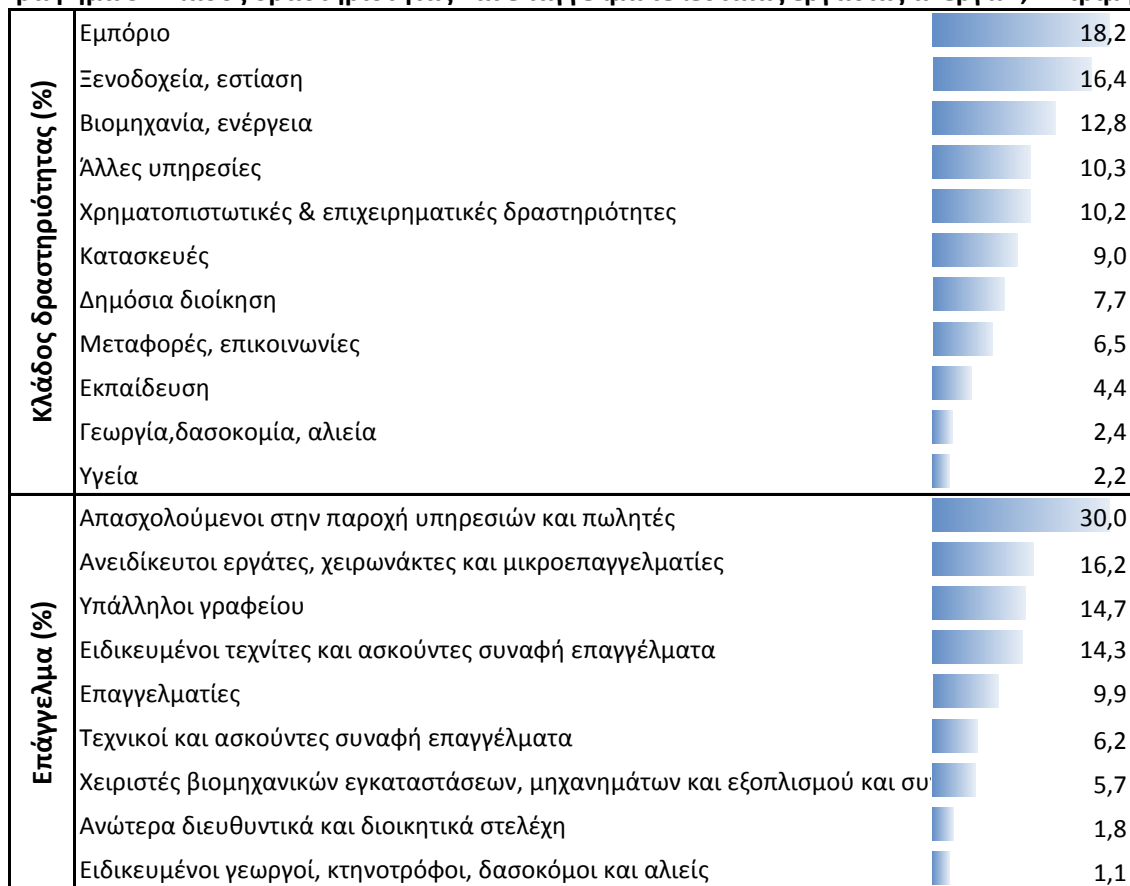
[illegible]

| | | |
|---|---|---|
| Κλάδος δραστηριότητας (%) | Εμπόριο | 18,2 |
| | Ξενοδοχεία, εστίαση | 16,4 |
| | Βιομηχανία, ενέργεια | 12,8 |
| | Άλλες υπηρεσίες | 10,3 |
| | Χρηματοπιστωτικές & επιχειρηματικές δραστηριότητες | 10,2 |
| | Κατασκευές | 9,0 |
| | Δημόσια διοίκηση | 7,7 |
| | Μεταφορές, επικοινωνίες | 6,5 |
| | Εκπαίδευση | 4,4 |
| | Γεωργία,δασοκομία, αλιεία | 2,4 |
| | Υγεία | 2,2 |
| Επάγγελμα (%) | Απασχολούμενοι στην παροχή υπηρεσιών και πωλητές | 30,0 |
| | Ανειδίκευτοι εργάτες, χειρωνάκτες και μικροεπαγγελματίες | 16,2 |
| | Υπάλληλοι γραφείου | 14,7 |
| | Ειδικευμένοι τεχνίτες και ασκούντες συναφή επαγγέλματα | 14,3 |
| | Επαγγελματίες | 9,9 |
| | Τεχνικοί και ασκούντες συναφή επαγγέλματα | 6,2 |
| | Χειριστές βιομηχανικών εγκαταστάσεων, μηχανημάτων και εξοπλισμού και συ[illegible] | 5,7 |
| | Ανώτερα διευθυντικά και διοικητικά στελέχη | 1,8 |
| | Ειδικευμένοι γεωργοί, κτηνοτρόφοι, δασοκόμοι και αλιείς | 1,1 |